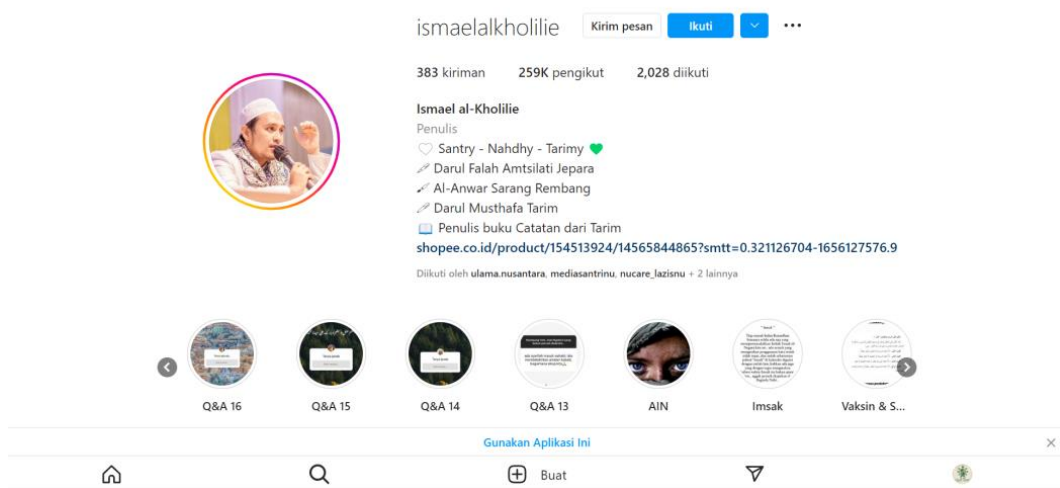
ismaelalkholilie Kirim pesan Ikuti ...

383 kiriman 259K pengikut 2,028 diikuti

Ismael al-Kholilie
Penulis
🤍 Santry - Nahdhy - Tarimy 💚
🖊 Darul Falah Amtsilati Jepara
🖋 Al-Anwar Sarang Rembang
🖊 Darul Musthafa Tarim
📖 Penulis buku Catatan dari Tarim
shopee.co.id/product/154513924/14565844865?smtt=0.321126704-1656127576.9

Diikuti oleh ulama.nusantara, mediasantrinu, nucare_lazisnu + 2 lainnya

Q&A 16 Q&A 15 Q&A 14 Q&A 13 AIN Imsak Vaksin & S...

Gunakan Aplikasi Ini

Buat